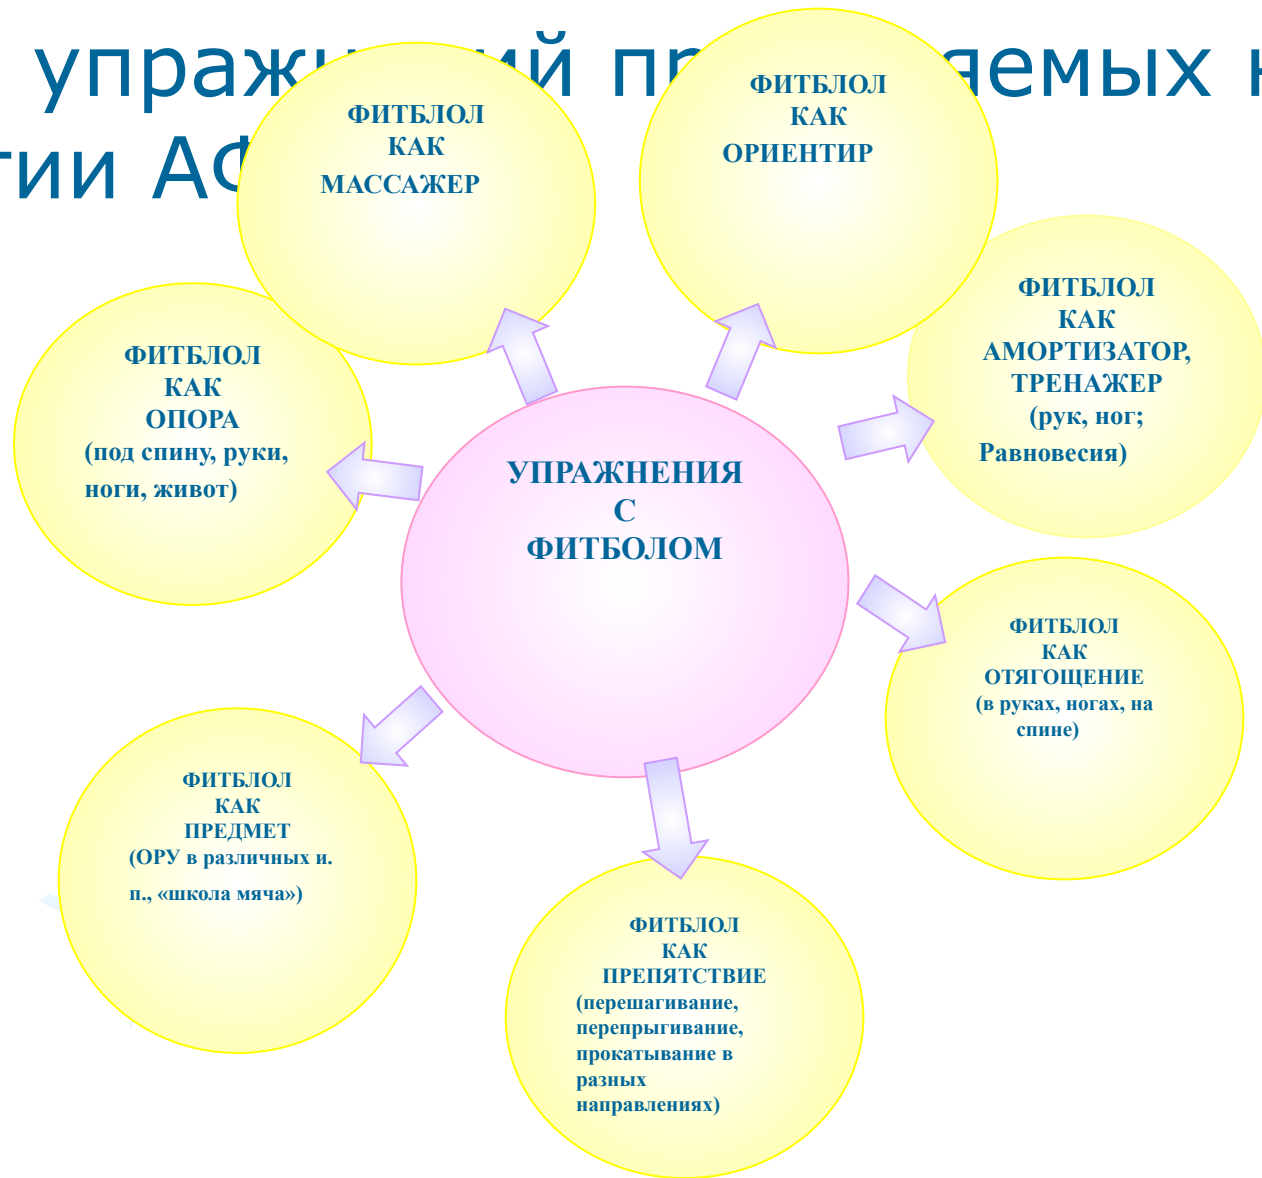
упраж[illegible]ий пр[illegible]яемых н
тии А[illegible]

ФИТБЛОЛ
КАК
МАССАЖЕР

ФИТБЛОЛ
КАК
ОРИЕНТИР

ФИТБЛОЛ
КАК
АМОРТИЗАТОР,
ТРЕНАЖЕР
(рук, ног;
Равновесия)

ФИТБЛОЛ
КАК
ОПОРА
(под спину, руки,
ноги, живот)

УПРАЖНЕНИЯ
С
ФИТБОЛОМ

ФИТБЛОЛ
КАК
ОТЯГОЩЕНИЕ
(в руках, ногах, на
спине)

ФИТБЛОЛ
КАК
ПРЕДМЕТ
(ОРУ в различных и.
п., «школа мяча»)

ФИТБЛОЛ
КАК
ПРЕПЯТСТВИЕ
(перешагивание,
перепрыгивание,
прокатывание в
разных
направлениях)